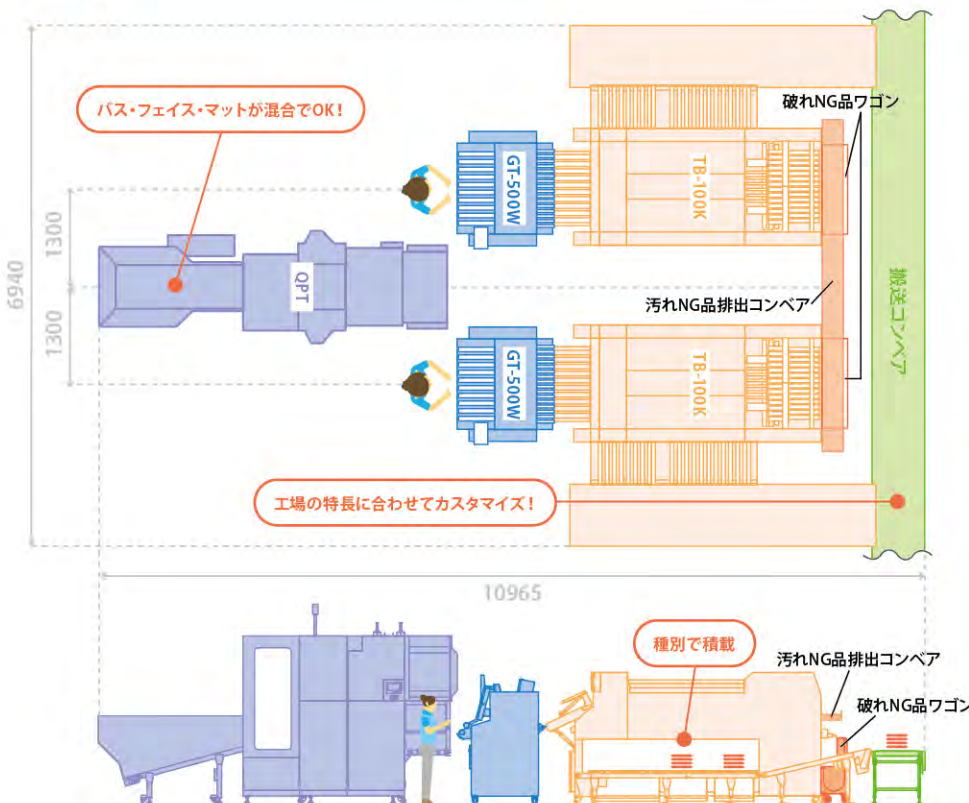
バス・フェイス・マットが混合でOK！

破れNG品ワゴン

6940

1300

1300

GT-500W

TB-100K

QPT

汚れNG品排出コンベア

搬送コンベア

GT-500W

TB-100K

工場の特長に合わせてカスタマイズ！

10965

種別で積載

汚れNG品排出コンベア

破れNG品ワゴン